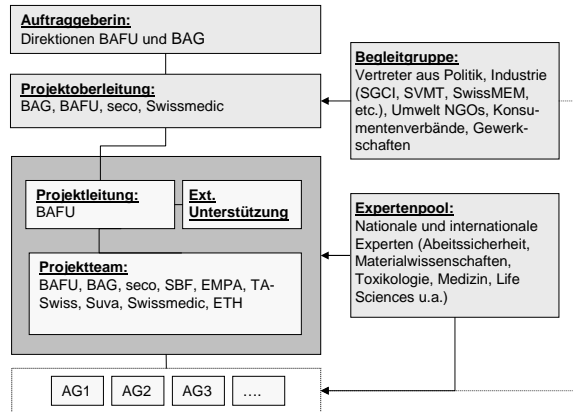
**Auftraggeberin:**
Direktionen BAFU und BAG

**Projektoberleitung:**
BAG, BAFU, seco, Swissmedic

**Begleitgruppe:**
Vertreter aus Politik, Industrie (SGCI, SVMT, SwissMEM, etc.), Umwelt NGOs, Konsumentenverbände, Gewerkschaften

**Projektleitung:**
BAFU

**Ext. Unterstützung**

**Expertenpool:**
Nationale und internationale Experten (Abeitssicherheit, Materialwissenschaften, Toxikologie, Medizin, Life Sciences u.a.)

**Projektteam:**
BAFU, BAG, seco, SBF, EMPA, TA-Swiss, Suva, Swissmedic, ETH

AG1 AG2 AG3 ….